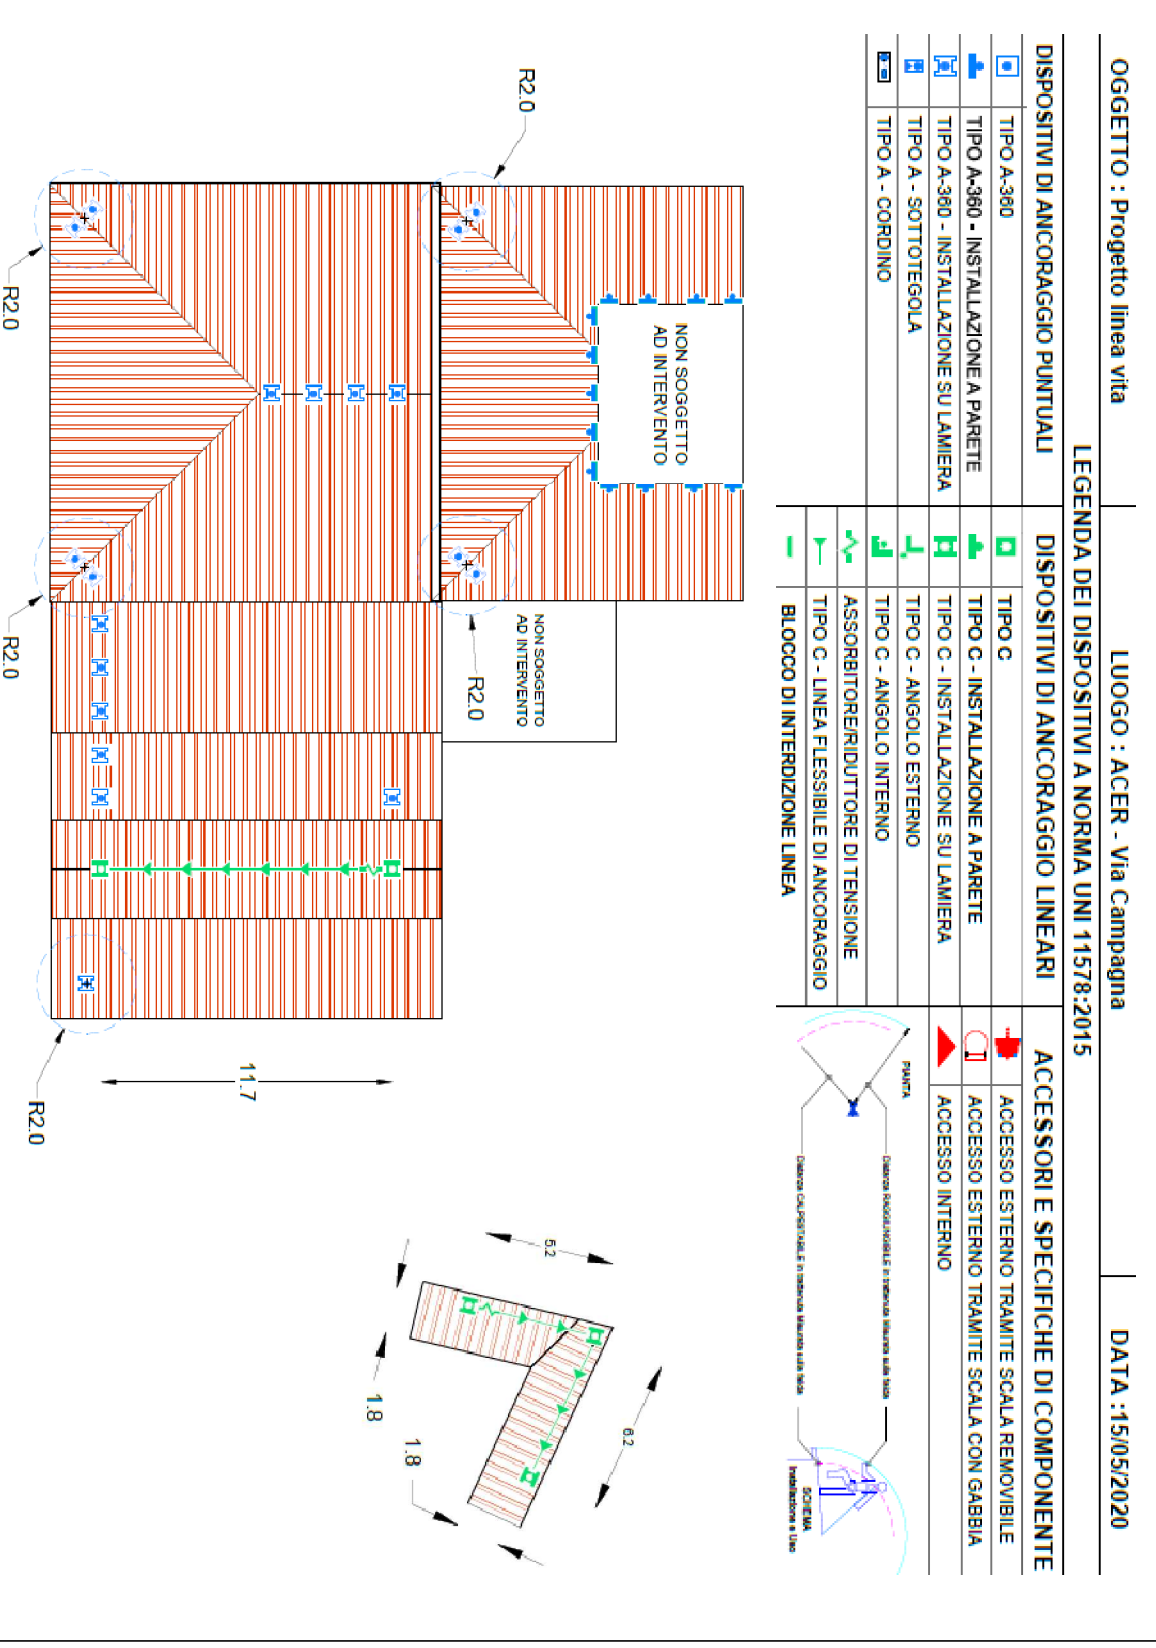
OGGETTO : Progetto linea vita

LUOGO : ACER - Via Campagna

DATA :15/05/2020

LEGENDA DEI DISPOSITIVI A NORMA UNI 11578:2015

DISPOSITIVI DI ANCORAGGIO PUNTUALI
TIPO A-360
TIPO A-360 - INSTALLAZIONE A PARETE
TIPO A-360 - INSTALLAZIONE SU LAMIERA
TIPO A - SOTTOTEGOLA
TIPO A - CORDINO

DISPOSITIVI DI ANCORAGGIO LINEARI
TIPO C
TIPO C - INSTALLAZIONE A PARETE
TIPO C - INSTALLAZIONE SU LAMIERA
TIPO C - ANGOLO ESTERNO
TIPO C - ANGOLO INTERNO
ASSORBITORE/RIDUTTORE DI TENSIONE
TIPO C - LINEA FLESSIBILE DI ANCORAGGIO
BLOCCO DI INTERDIZIONE LINEA

ACCESSORI E SPECIFICHE DI COMPONENTE
ACCESSO ESTERNO TRAMITE SCALA REMOVIBILE
ACCESSO ESTERNO TRAMITE SCALA CON GABBIA
ACCESSO INTERNO

PIANTA
Distanza RAGGIUNGIBILE in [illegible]
Distanza CALPESTABILE in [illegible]
SCHEMA
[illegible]

NON SOGGETTO AD INTERVENTO

NON SOGGETTO AD INTERVENTO

R2.0
R2.0
R2.0
R2.0
R2.0

11.7

5.2
6.2
1.8
1.8